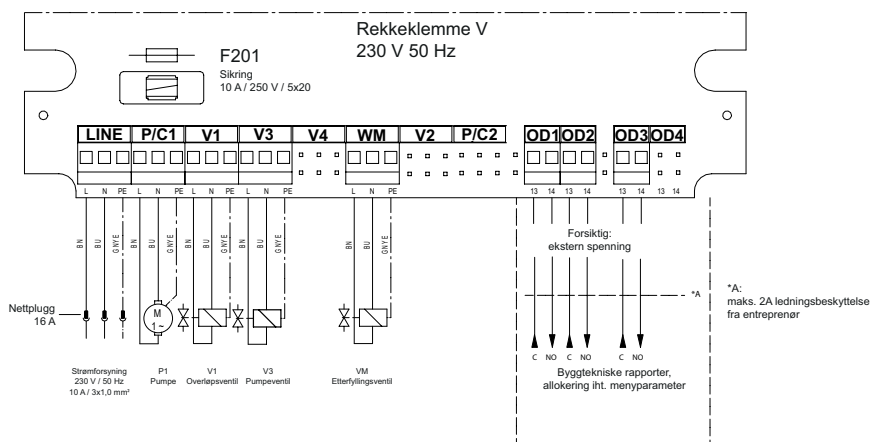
Rekkeklemme V
230 V 50 Hz

F201
Sikring
10 A / 250 V / 5x20

| LINE | P/C1 | V1 | V3 | V4 | WM | V2 | P/C2 | OD1 | OD2 | OD3 | OD4 |
|---|---|---|---|---|---|---|---|---|---|---|---|

L N PE L N PE L N PE L N PE L N PE 13 14 13 14 13 14 13 14

BN BU GNYE BN BU GNYE BN BU GNYE BN BU GNYE BN BU GNYE

Forsiktig:
ekstern spenning

Nettplugg
16 A

M
1 ~

*A

*A:
maks. 2A ledningsbeskyttelse fra entreprenør

C NO C NO C NO

Strømforsyning
230 V / 50 Hz
10 A / 3x1,0 mm²

P1
Pumpe

V1
Overløpsventil

V3
Pumpeventil

VM
Etterfyllingsventil

Byggtekniske rapporter, allokering iht. menyparameter